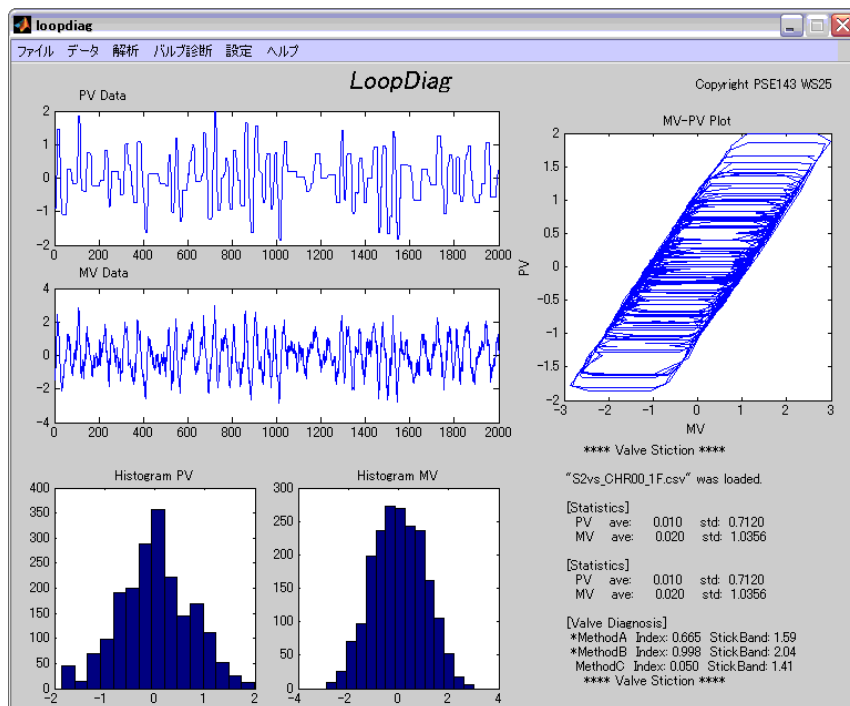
loopdiag

ファイル データ 解析 バルブ診断 設定 ヘルプ

LoopDiag

Copyright PSE143 WS25

PV Data

2
1
0
-1
-2
0 100 200 300 400 500 600 700 800 900 1000 1100 1200 1300 1400 1500 1600 1700 1800 1900 2000

MV Data

4
2
0
-2
-4
0 200 400 600 800 1000 1200 1400 1600 1800 2000

Histogram PV

400
350
300
250
200
150
100
50
0
-2 -1 0 1 2

Histogram MV

300
250
200
150
100
50
0
-4 -2 0 2 4

MV-PV Plot

2
1.5
1
0.5
0
-0.5
-1
-1.5
-2
-3 -2 -1 0 1 2 3

PV

MV

**** Valve Stiction ****

"S2vs_CHR00_1F.csv" was loaded.

[Statistics]
PV ave: 0.010 std: 0.7120
MV ave: 0.020 std: 1.0356

[Statistics]
PV ave: 0.010 std: 0.7120
MV ave: 0.020 std: 1.0356

[Valve Diagnosis]
*MethodA Index: 0.665 StickBand: 1.59
*MethodB Index: 0.998 StickBand: 2.04
MethodC Index: 0.050 StickBand: 1.41
**** Valve Stiction ****